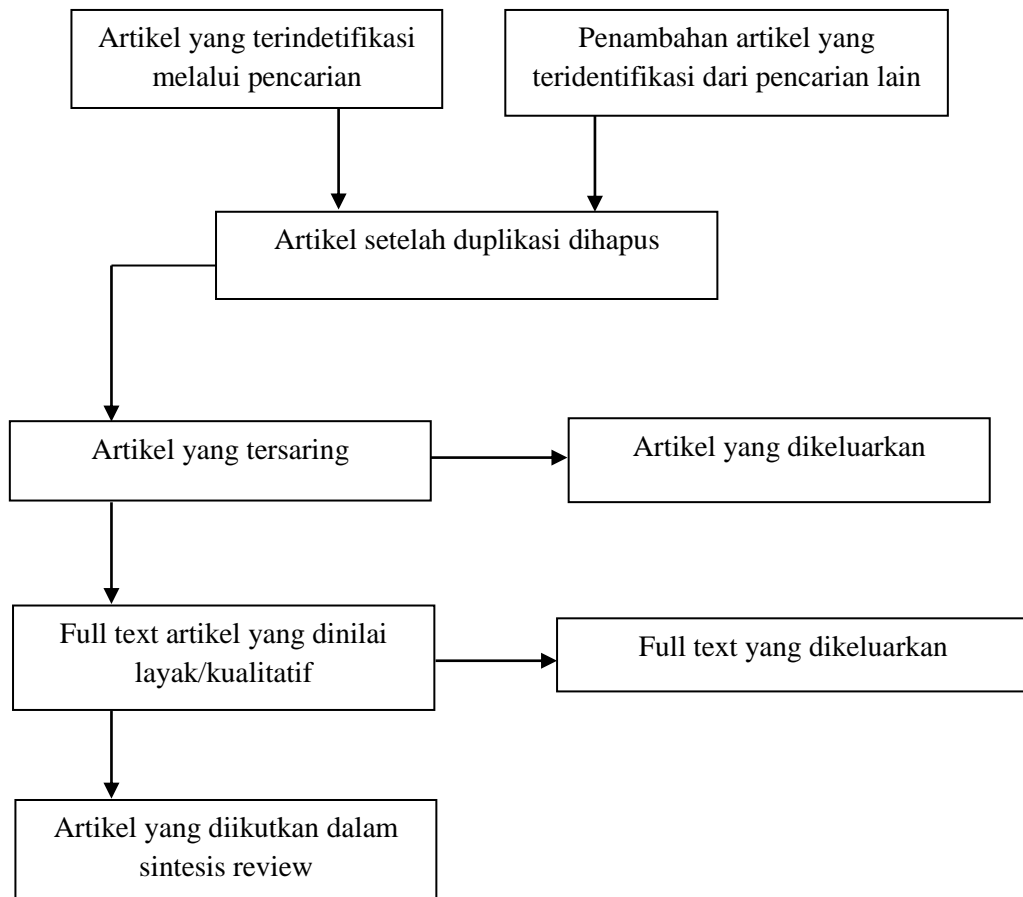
Artikel yang terindetifikasi melalui pencarian

Penambahan artikel yang teridentifikasi dari pencarian lain

Artikel setelah duplikasi dihapus

Artikel yang tersaring

Artikel yang dikeluarkan

Full text artikel yang dinilai layak/kualitatif

Full text yang dikeluarkan

Artikel yang diikutkan dalam sintesis review